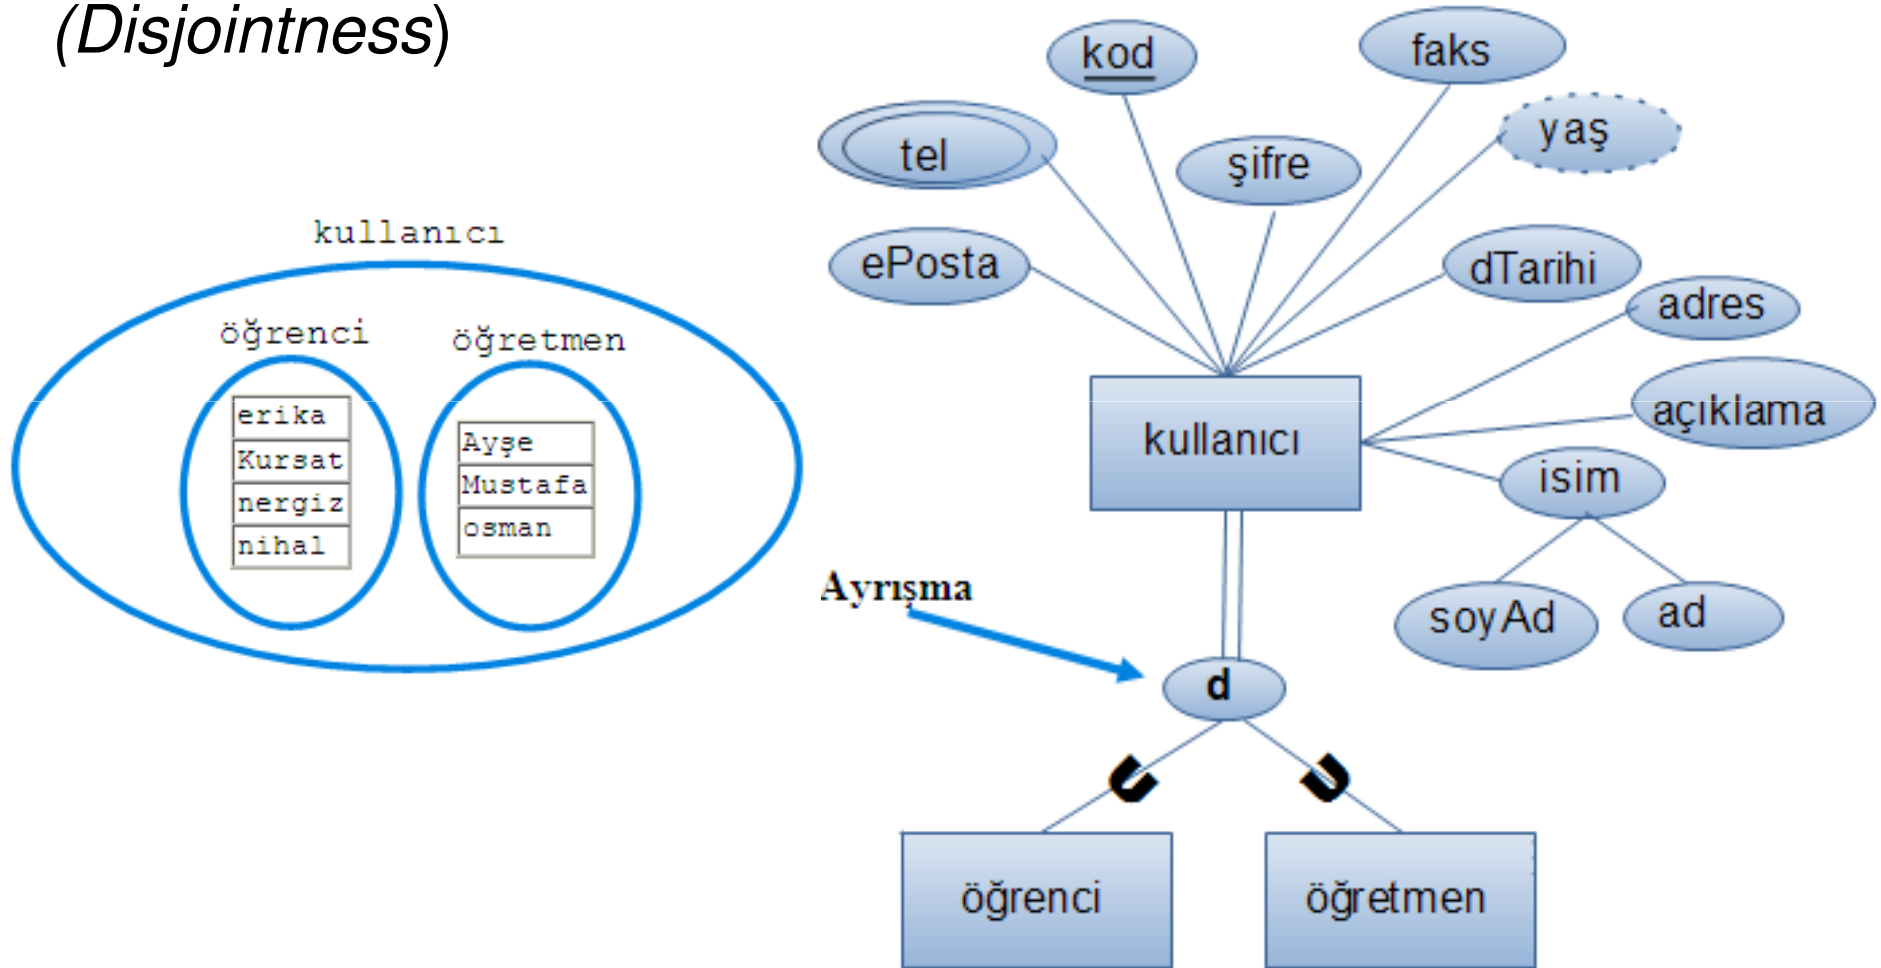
(Disjointness)

kullanıcı

öğrenci

erika
Kursat
nergiz
nihal

öğretmen

Ayşe
Mustafa
osman

kod

faks

tel

şifre

yaş

ePosta

dTarihi

adres

kullanıcı

açıklama

isim

soyAd

ad

Ayrışma

d

öğrenci

öğretmen